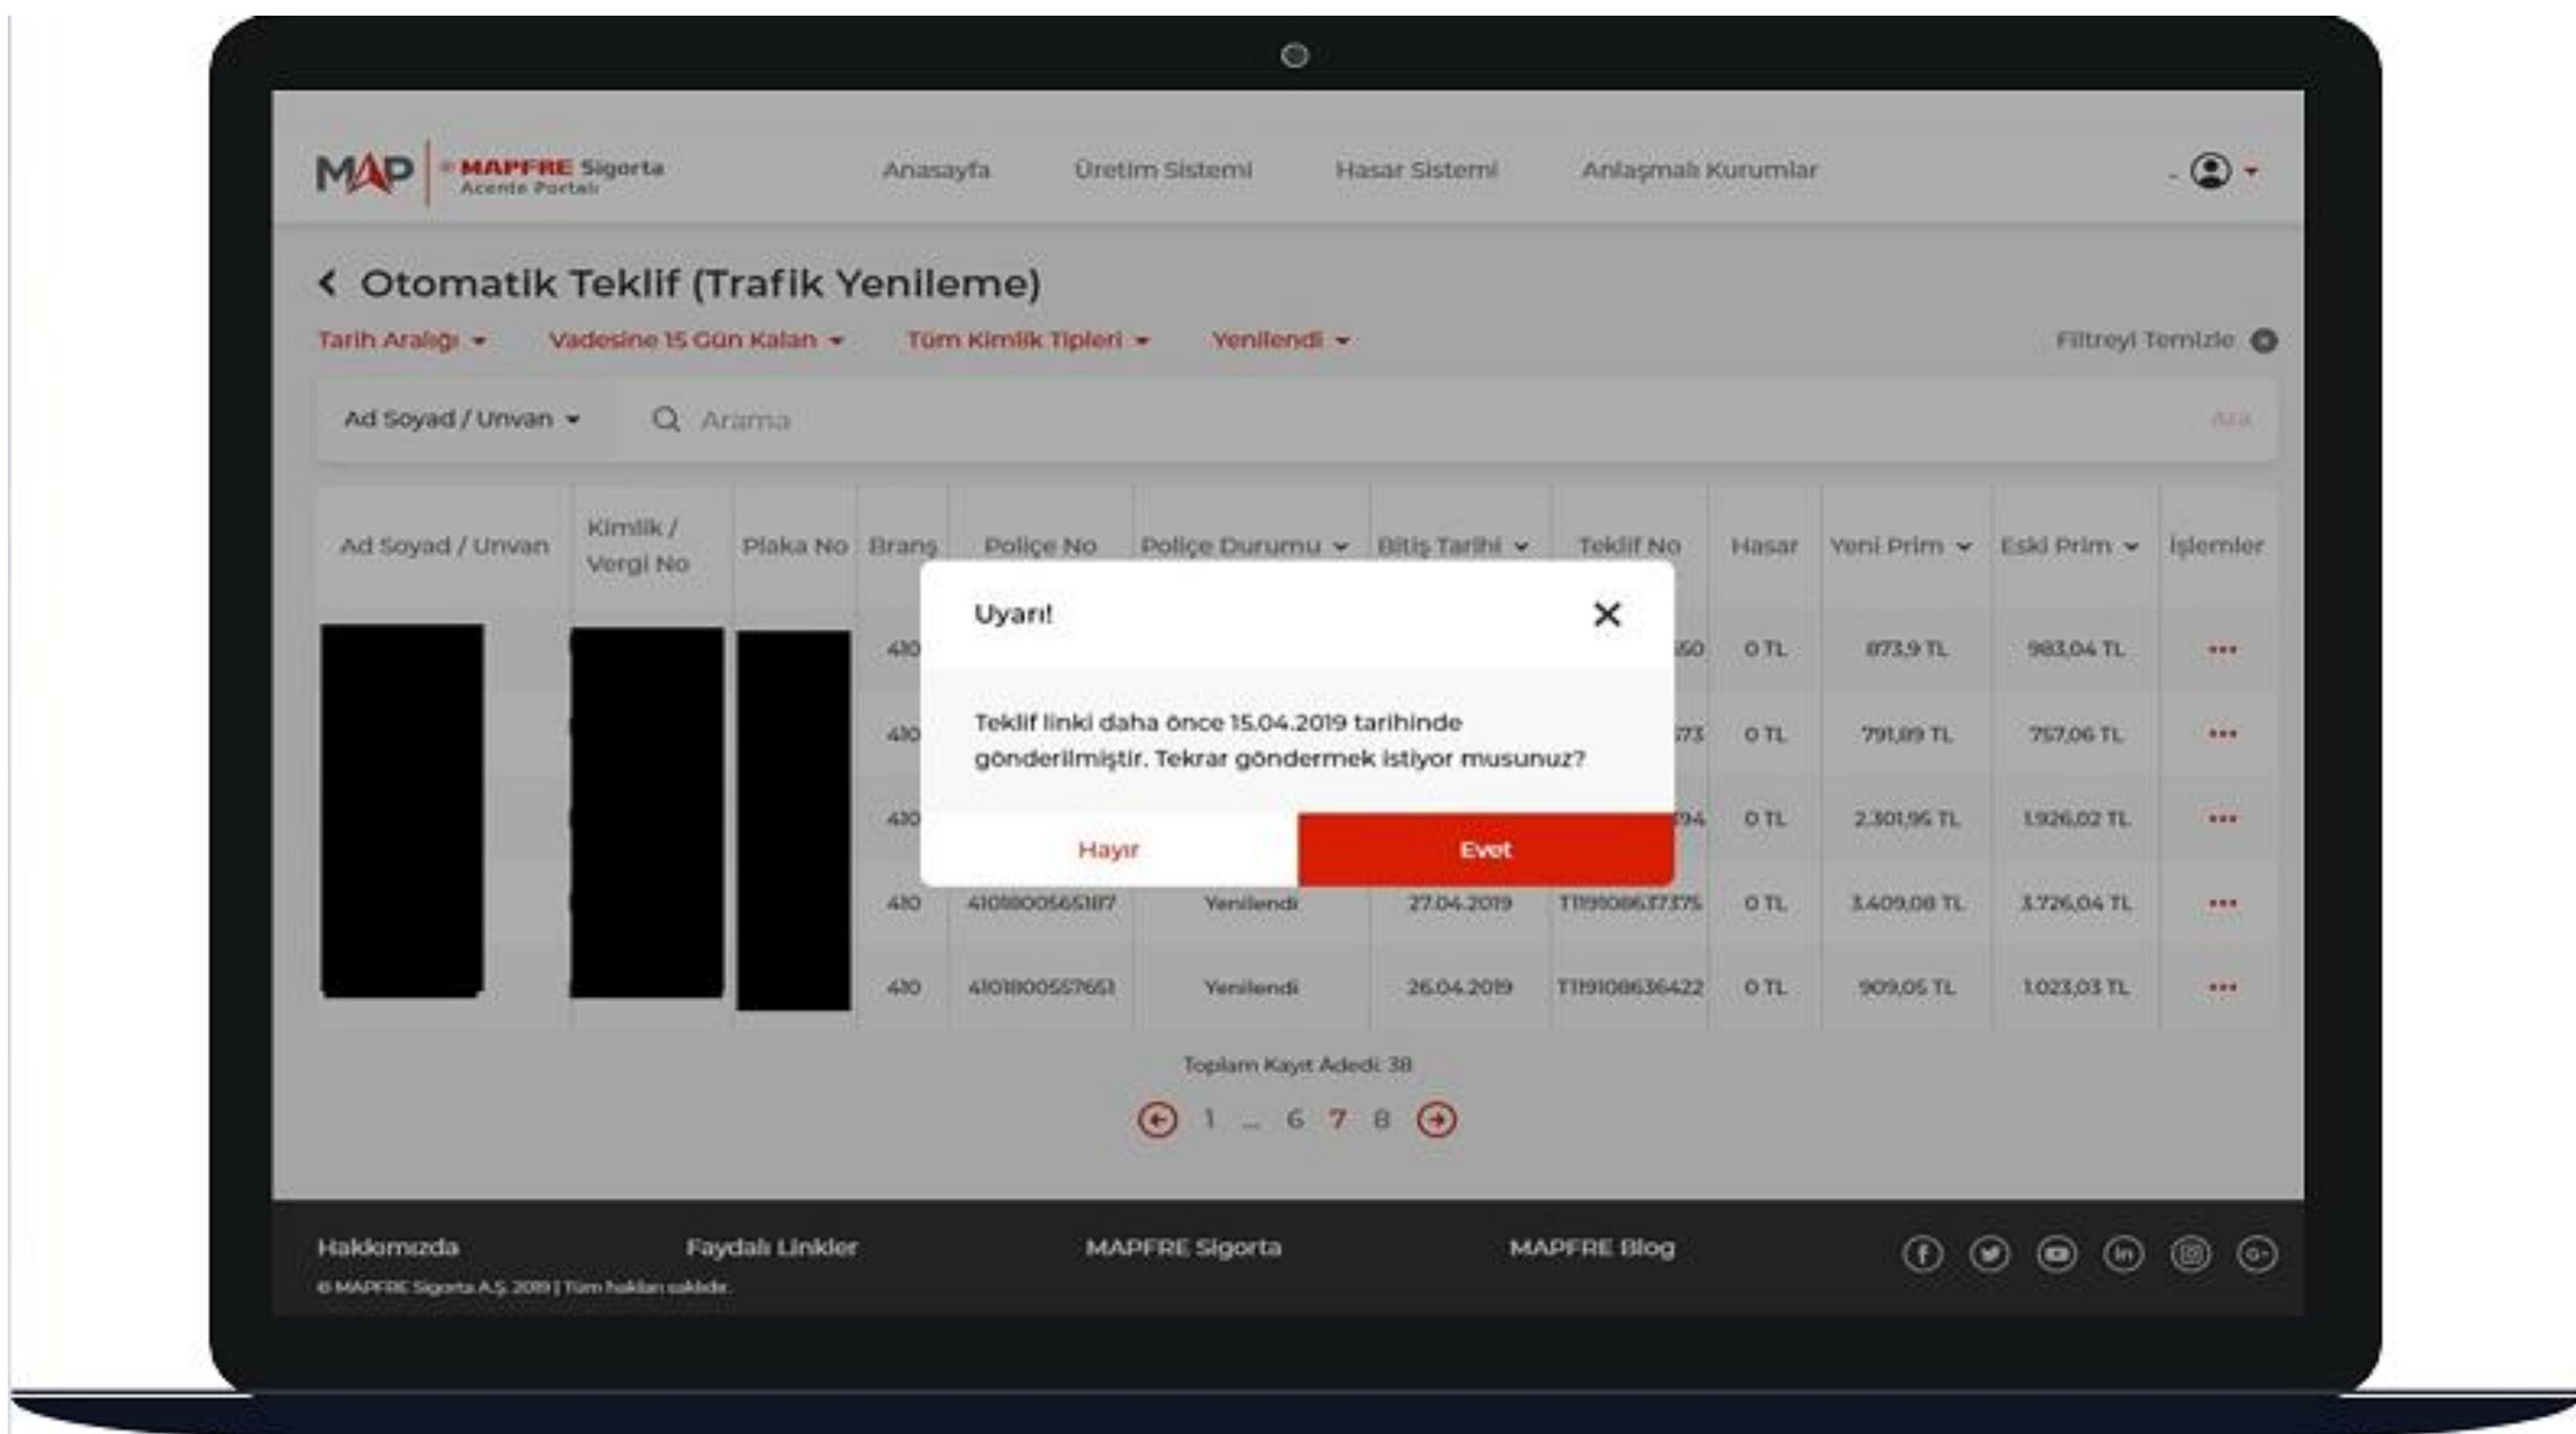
MAP | MAPFRE Sigorta Acente Portalı

Anasayfa Üretim Sistemi Hasar Sistemi Anlaşmalı Kurumlar

Otomatik Teklif (Trafik Yenileme)

Tarih Aralığı Vadesine 15 Gün Kalan Tüm Kimlik Tipleri Yenilendi Filtreyi Temizle

Ad Soyad / Unvan Arama Ara

| Ad Soyad / Unvan | Kimlik / Vergi No | Plaka No | Branş | Poliçe No | Poliçe Durumu | Bitiş Tarihi | Teklif No | Hasar | Yeni Prim | Eski Prim | İşlemler |
|---|---|---|---|---|---|---|---|---|---|---|---|
| | | | 410 | | | | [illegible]50 | 0 TL | 873,9 TL | 983,04 TL | ••• |
| | | | 410 | | | | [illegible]73 | 0 TL | 791,89 TL | 757,06 TL | ••• |
| | | | 410 | | | | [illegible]94 | 0 TL | 2.301,96 TL | 1.926,02 TL | ••• |
| | | | 410 | 4101800565187 | Yenilendi | 27.04.2019 | T119108637375 | 0 TL | 3.409,08 TL | 3.726,04 TL | ••• |
| | | | 410 | 4101800557651 | Yenilendi | 26.04.2019 | T119108636422 | 0 TL | 909,05 TL | 1.023,03 TL | ••• |

Uyarı!

Teklif linki daha önce 15.04.2019 tarihinde gönderilmiştir. Tekrar göndermek istiyor musunuz?

Hayır Evet

Toplam Kayıt Adedi: 38

1 ... 6 7 8

Hakkımızda Faydalı Linkler MAPFRE Sigorta MAPFRE Blog

© MAPFRE Sigorta A.Ş. 2019 | Tüm hakları saklıdır.